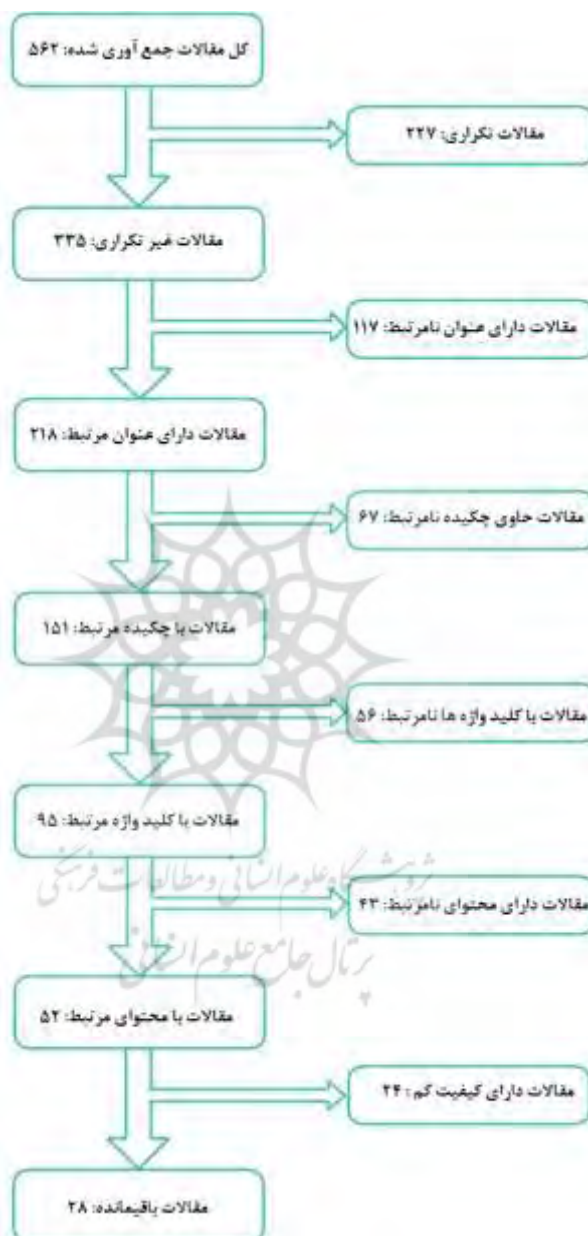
کل مقالات جمع آوری شده: ۵۶۲

مقالات تکراری: ۲۲۷

مقالات غیر تکراری: ۳۳۵

مقالات دارای عنوان نامرتبط: ۱۱۷

مقالات دارای عنوان مرتبط: ۲۱۸

مقالات حاوی چکیده نامرتبط: ۶۷

مقالات با چکیده مرتبط: ۱۵۱

مقالات با کلید واژه ها نامرتبط: ۵۶

مقالات با کلید واژه مرتبط: ۹۵

پژوهشگاه علوم انسانی و مطالعات فرهنگی

مقالات دارای محتوای نامرتبط: ۴۳

پرتال جامع علوم انسانی

مقالات با محتوای مرتبط: ۵۲

مقالات دارای کیفیت کم: ۲۴

مقالات باقیمانده: ۲۸